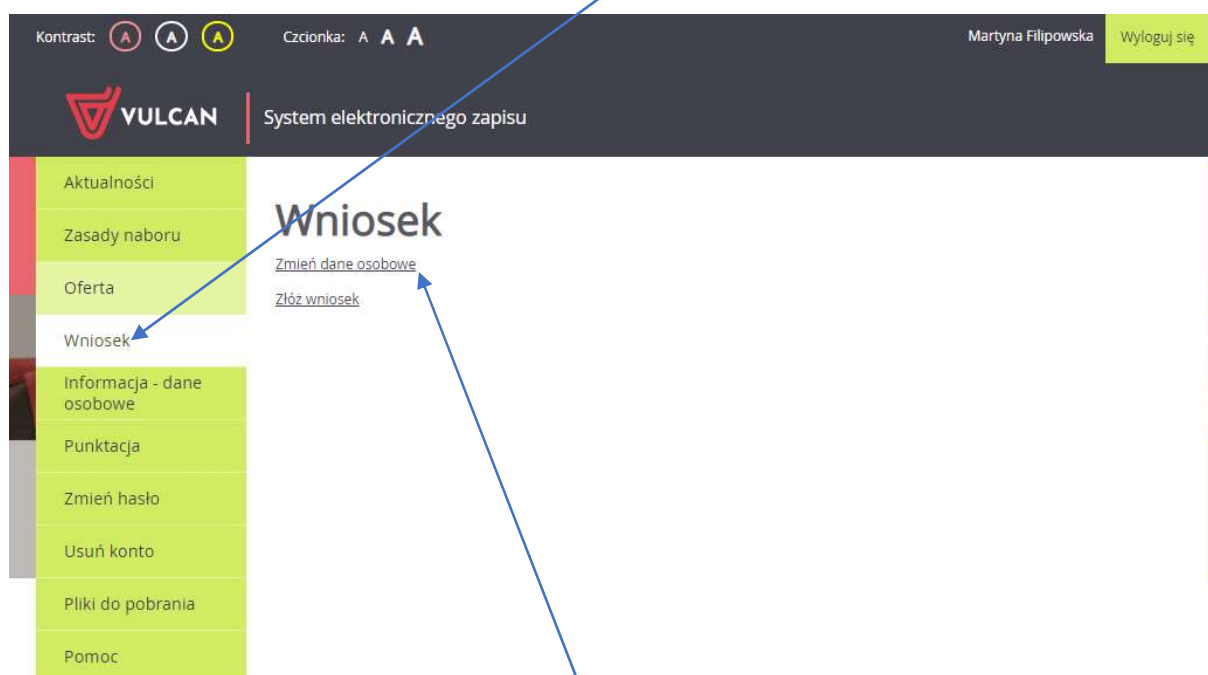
Kontrast: A A A Czcionka: A A A Martyna Filipowska Wyloguj się

VULCAN System elektronicznego zapisu

Aktualności
Zasady naboru
Oferta
Wniosek
Informacja - dane osobowe
Punktacja
Zmień hasło
Usuń konto
Pliki do pobrania
Pomoc

Wniosek

Zmień dane osobowe

Złóż wniosek